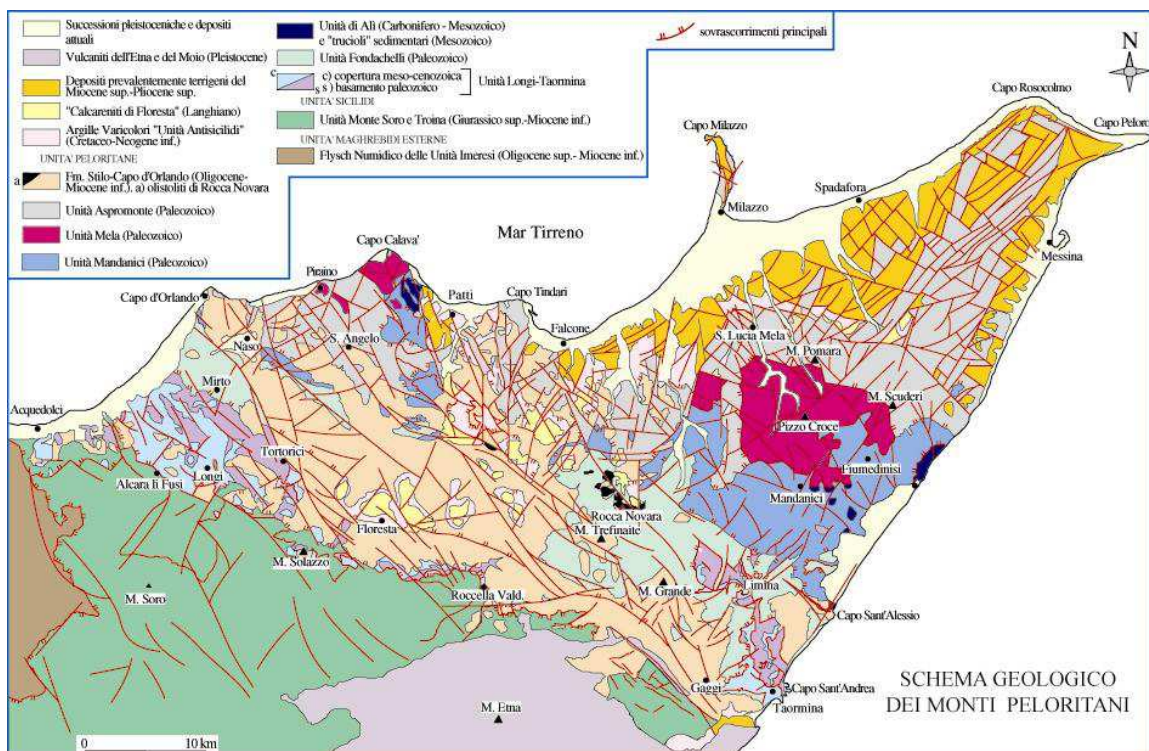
Successioni pleistoceniche e depositi attuali

Vulcaniti dell'Etna e del Moio (Pleistocene)

Depositi prevalentemente terrigeni del Miocene sup.-Pliocene sup.

"Calcareniti di Floresta" (Langhiano)

Argille Varicolori "Unità Antisicilidi" (Cretaceo-Neogene inf.)

UNITA' PELORITANE

a Fm. Stilo-Capo d'Orlando (Oligocene-Miocene inf.). a) olistoliti di Rocca Novara

Unità Aspromonte (Paleozoico)

Unità Mela (Paleozoico)

Unità Mandanici (Paleozoico)

Unità di Alì (Carbonifero - Mesozoico) e "trucioli" sedimentari (Mesozoico)

Unità Fondachelli (Paleozoico)

c c) copertura meso-cenozoica s s) basamento paleozoico Unità Longi-Taormina

UNITA' SICILIDI

Unità Monte Soro e Troina (Giurassico sup.-Miocene inf.)

UNITA' MAGHREBIDI ESTERNE

Flysch Numidico delle Unità Imeresi (Oligocene sup.- Miocene inf.)

sovrascorrimenti principali

N

Capo Rosocolmo

Capo Peloro

Capo Milazzo

Milazzo

Spadafora

Messina

Mar Tirreno

Capo Calava'

Piraino

Capo d'Orlando

Patti

Capo Tindari

Falcone

S. Lucia Mela

M. Pomara

Nasco

S. Angelo

Mirto

M. Scuderi

Acquedolci

Pizzo Croce

Tortorici

Fiumedinisi

Alcara li Fusi

Longi

Mandanici

Rocca Novara

Floresta

M. Trefinaite

M. Solazzo

M. Grande

M. Soro

Roccella Vald.

Limina

Capo Sant'Alessio

SCHEMA GEOLOGICO DEI MONTI PELORITANI

Gaggi

Capo Sant'Andrea

Taormina

M. Etna

0 10 km